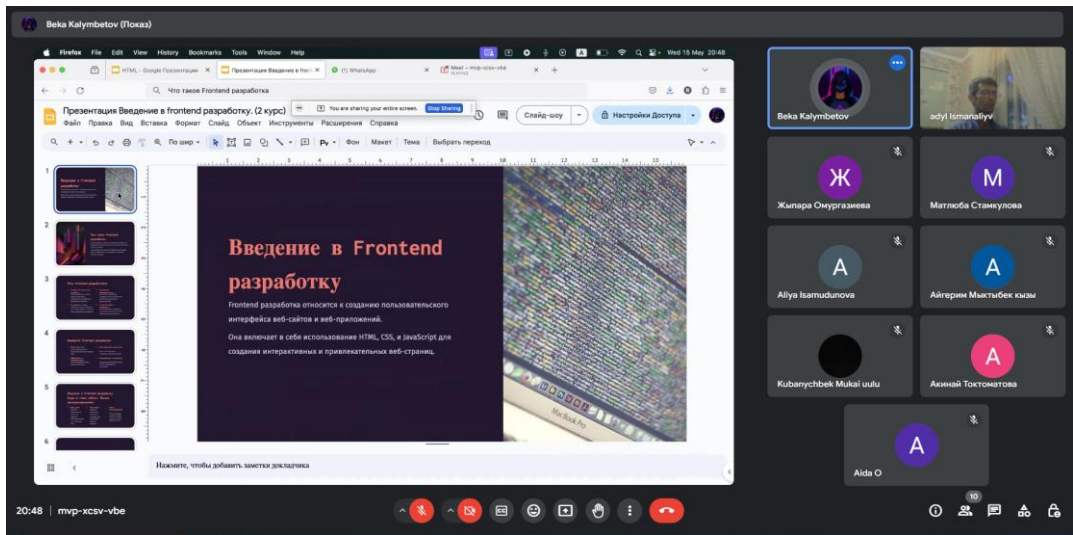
Beka Kalymbetov (Показ)

Firefox File Edit View History Bookmarks Tools Window Help

Wed 15 May 20:48

HTML - Google Презентации

Презентация Введение в frontend

(1) WhatsApp

Meet – mvp-xcsv-vbe

Что такое Frontend разработка

Презентация Введение в frontend разработку. (2 курс)

You are sharing your entire screen. Stop Sharing

Файл Правка Вид Вставка Формат Слайд Объект Инструменты Расширения Справка

Слайд-шоу

Настройки Доступа

По шир

Фон Макет Тема Выбрать переход

Введение в Frontend разработку

Frontend разработка относится к созданию пользовательского интерфейса веб-сайтов и веб-приложений.

Она включает в себя использование HTML, CSS, и JavaScript для создания интерактивных и привлекательных веб-страниц.

MacBook Pro

Нажмите, чтобы добавить заметки докладчика

Beka Kalymbetov

adyl Ismanaliyv

Ж
Жыпара Омурпазиева

М
Матлюба Стамкулова

A
Aliya Isamudunova

A
Айгерим Мыктыбек кызы

Kubanychbek Mukai uulu

A
Акинай Токтоматова

A
Aida O

20:48 | mvp-xcsv-vbe

10